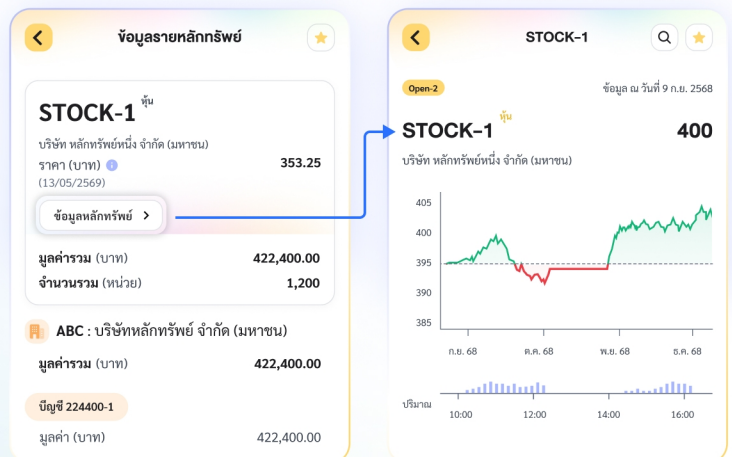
ข้อมูลรายหลักทรัพย์

STOCK-1 หุ้น

บริษัท หลักทรัพย์หนึ่ง จำกัด (มหาชน)

ราคา (บาท) 353.25

(13/05/2569)

ข้อมูลหลักทรัพย์ >

มูลค่ารวม (บาท) 422,400.00

จำนวนรวม (หน่วย) 1,200

ABC : บริษัทหลักทรัพย์ จำกัด (มหาชน)

มูลค่ารวม (บาท) 422,400.00

บัญชี 224400-1

มูลค่า (บาท) 422,400.00

STOCK-1

Open-2

ข้อมูล ณ วันที่ 9 ก.ย. 2568

STOCK-1 หุ้น 400

บริษัท หลักทรัพย์หนึ่ง จำกัด (มหาชน)

405
400
395
390
385

ก.ย. 68 ต.ค. 68 พ.ย. 68 ธ.ค. 68

ปริมาณ

10:00 12:00 14:00 16:00